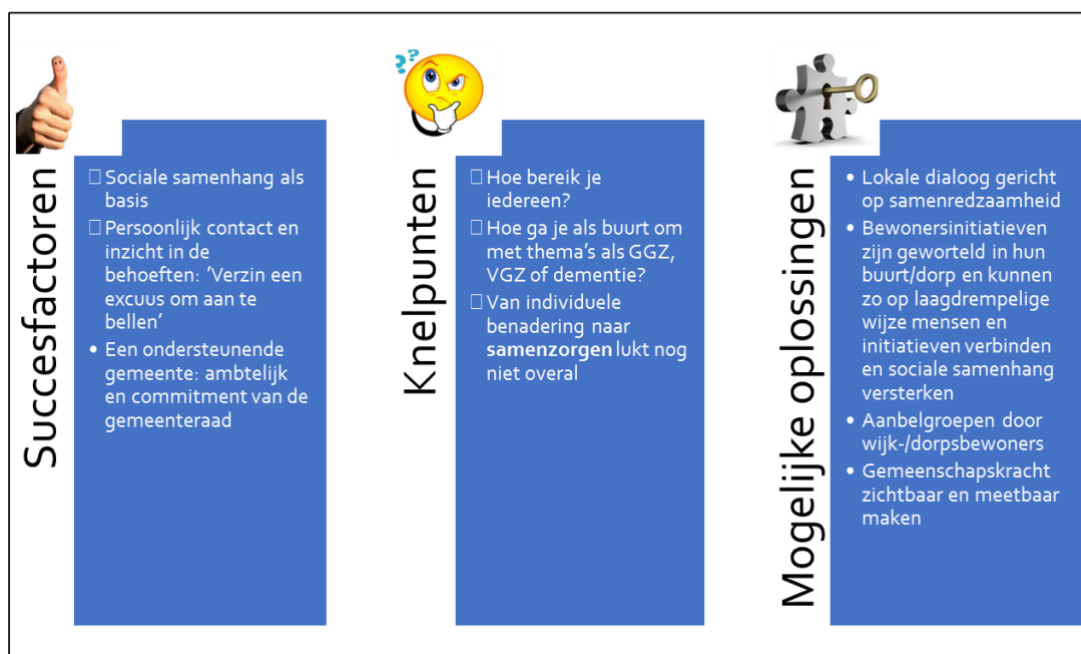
Succesfactoren

 Sociale samenhang als basis
 Persoonlijk contact en inzicht in de behoeften: 'Verzin een excuus om aan te bellen'
• Een ondersteunende gemeente: ambtelijk en commitment van de gemeenteraad

Knelpunten

 Hoe bereik je iedereen?
 Hoe ga je als buurt om met thema's als GGZ, VGZ of dementie?
 Van individuele benadering naar **samenzorgen** lukt nog niet overal

Mogelijke oplossingen

• Lokale dialoog gericht op samenredzaamheid
• Bewonersinitiatieven zijn geworteld in hun buurt/dorp en kunnen zo op laagdrempelige wijze mensen en initiatieven verbinden en sociale samenhang versterken
• Aanbelgroepen door wijk-/dorpsbewoners
• Gemeenschapskracht zichtbaar en meetbaar maken